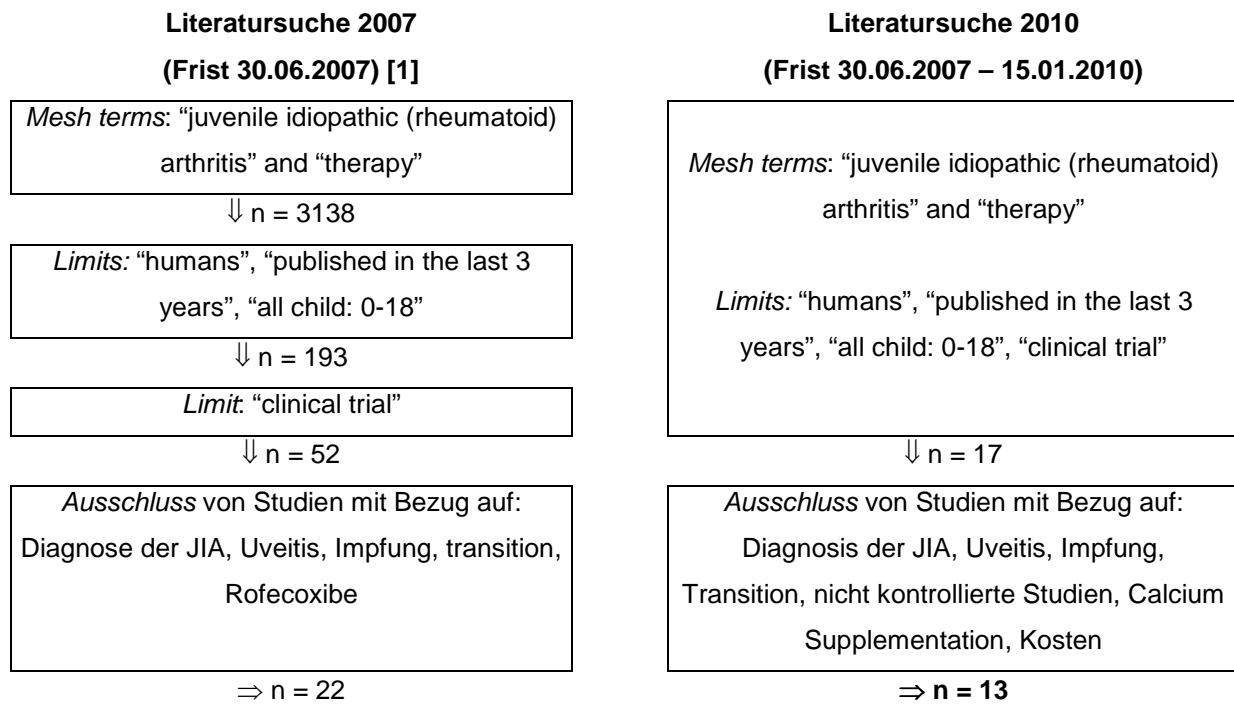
**Literatursuche 2007**

**(Frist 30.06.2007) [1]**

*Mesh terms*: "juvenile idiopathic (rheumatoid) arthritis" and "therapy"

$\Downarrow$ n = 3138

*Limits:* "humans", "published in the last 3 years", "all child: 0-18"

$\Downarrow$ n = 193

*Limit*: "clinical trial"

$\Downarrow$ n = 52

*Ausschluss* von Studien mit Bezug auf: Diagnose der JIA, Uveitis, Impfung, transition, Rofecoxibe

$\Rightarrow$ n = 22

**Literatursuche 2010**

**(Frist 30.06.2007 – 15.01.2010)**

*Mesh terms*: "juvenile idiopathic (rheumatoid) arthritis" and "therapy"

*Limits:* "humans", "published in the last 3 years", "all child: 0-18", "clinical trial"

$\Downarrow$ n = 17

*Ausschluss* von Studien mit Bezug auf: Diagnosis der JIA, Uveitis, Impfung, Transition, nicht kontrollierte Studien, Calcium Supplementation, Kosten

$\Rightarrow$ **n = 13**